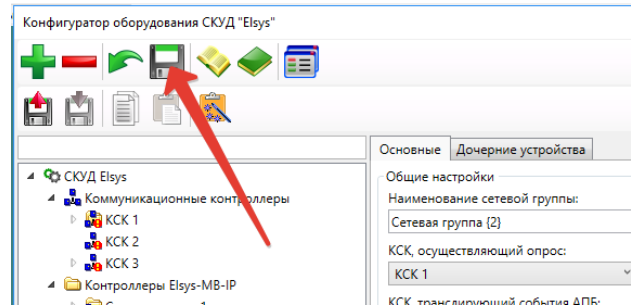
Конфигуратор оборудования СКУД "Elsys"

Основные
Дочерние устройства

СКУД Elsys
Коммуникационные контроллеры
КСК 1
КСК 2
КСК 3
Контроллеры Elsys-MB-IP

Общие настройки
Наименование сетевой группы:
Сетевая группа {2}
КСК, осуществляющий опрос:
КСК 1
КСК, транслирующий события АПБ: